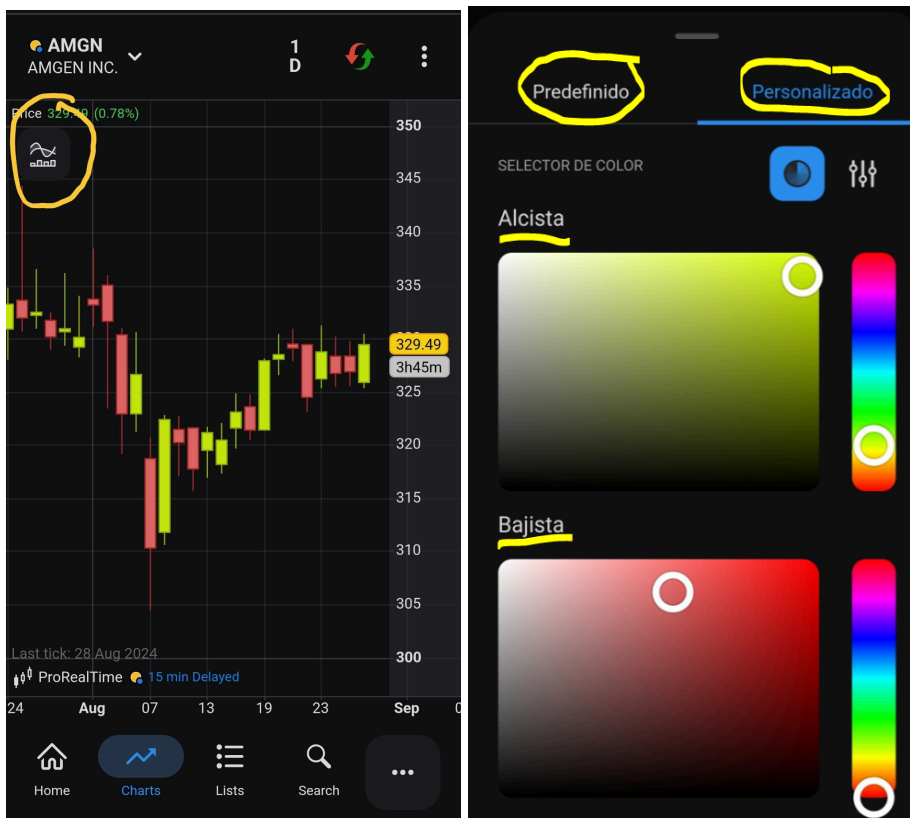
AMGN
AMGEN INC.
1
D

Price 329.49 (0.78%)
350
345
340
335
329.49
3h45m
325
320
315
310
305
300
Last tick: 28 Aug 2024
ProRealTime 15 min Delayed
24 Aug 07 13 19 23 Sep 0

Home Charts Lists Search ...

Predefinido
Personalizado
SELECTOR DE COLOR
Alcista
Bajista